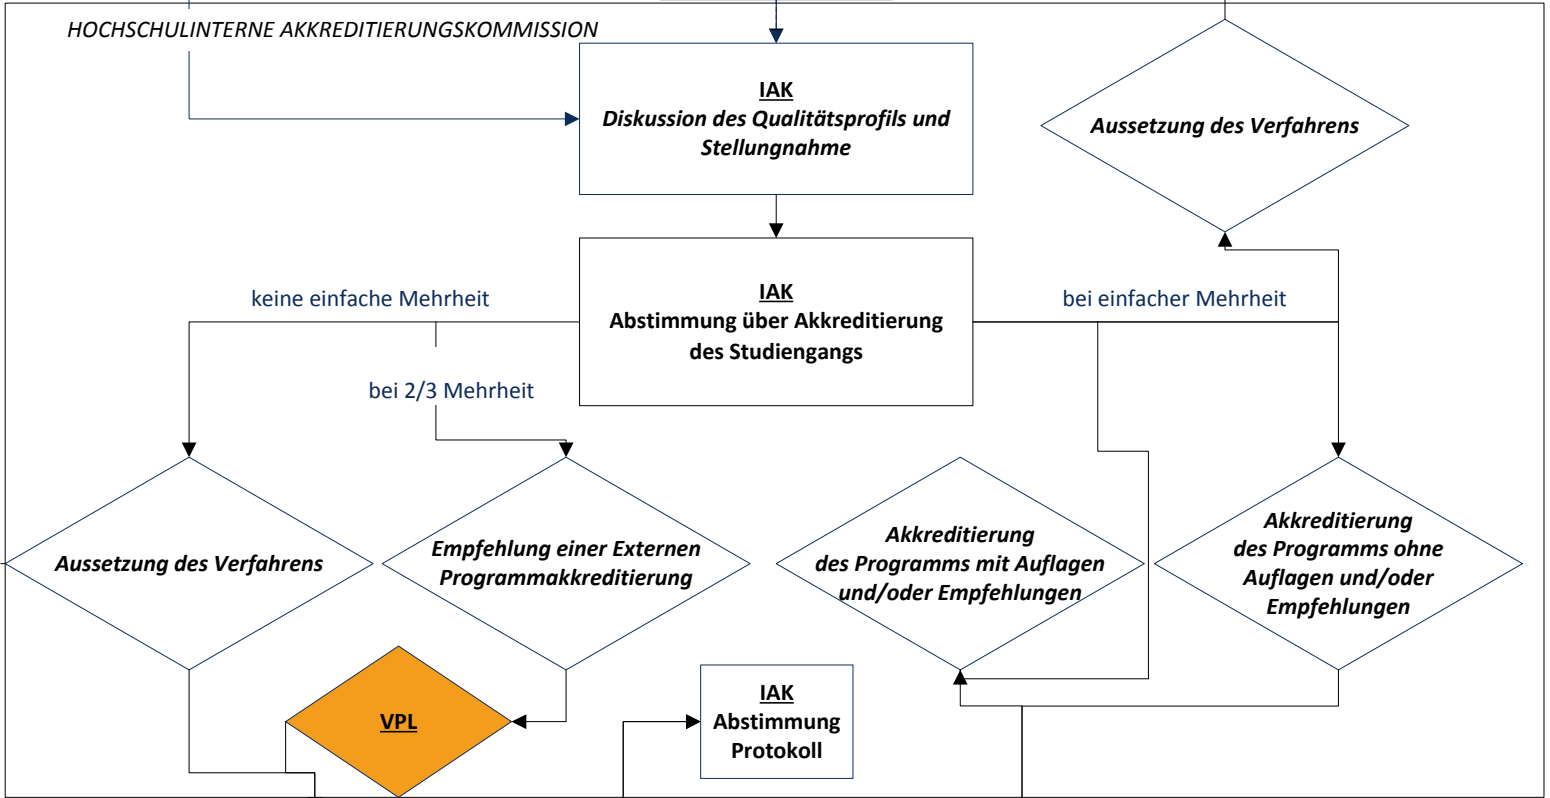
HOCHSCHULINTERNE AKKREDITIERUNGSKOMMISSION

IAK
Diskussion des Qualitätsprofils und Stellungnahme

Aussetzung des Verfahrens

IAK
Abstimmung über Akkreditierung des Studiengangs

keine einfache Mehrheit

bei einfacher Mehrheit

bei 2/3 Mehrheit

Aussetzung des Verfahrens

Empfehlung einer Externen Programmakkreditierung

Akkreditierung des Programms mit Auflagen und/oder Empfehlungen

Akkreditierung des Programms ohne Auflagen und/oder Empfehlungen

VPL

IAK
Abstimmung
Protokoll